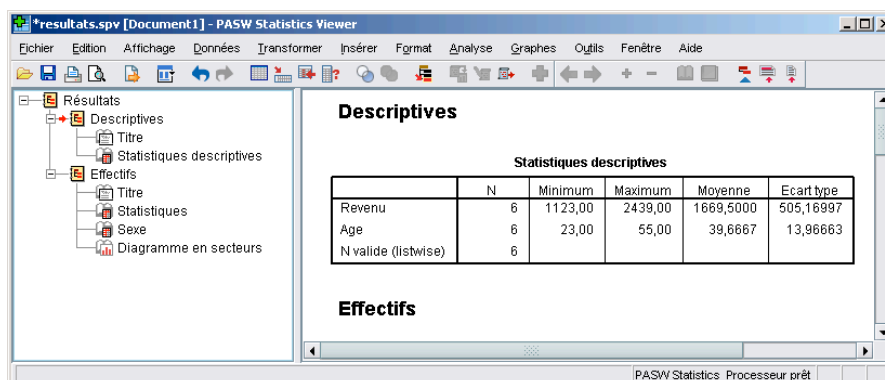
*resultats.spv [Document1] - PASW Statistics Viewer

Fichier Edition Affichage Données Transformer Insérer Format Analyse Graphes Outils Fenêtre Aide

Résultats
Descriptives
Titre
Statistiques descriptives
Effectifs
Titre
Statistiques
Sexe
Diagramme en secteurs

Descriptives

Statistiques descriptives

| | N | Minimum | Maximum | Moyenne | Ecart type |
|---|---|---|---|---|---|
| Revenu | 6 | 1123,00 | 2439,00 | 1669,5000 | 505,16997 |
| Age | 6 | 23,00 | 55,00 | 39,6667 | 13,96663 |
| N valide (listwise) | 6 | | | | |

Effectifs

PASW Statistics Processeur prêt